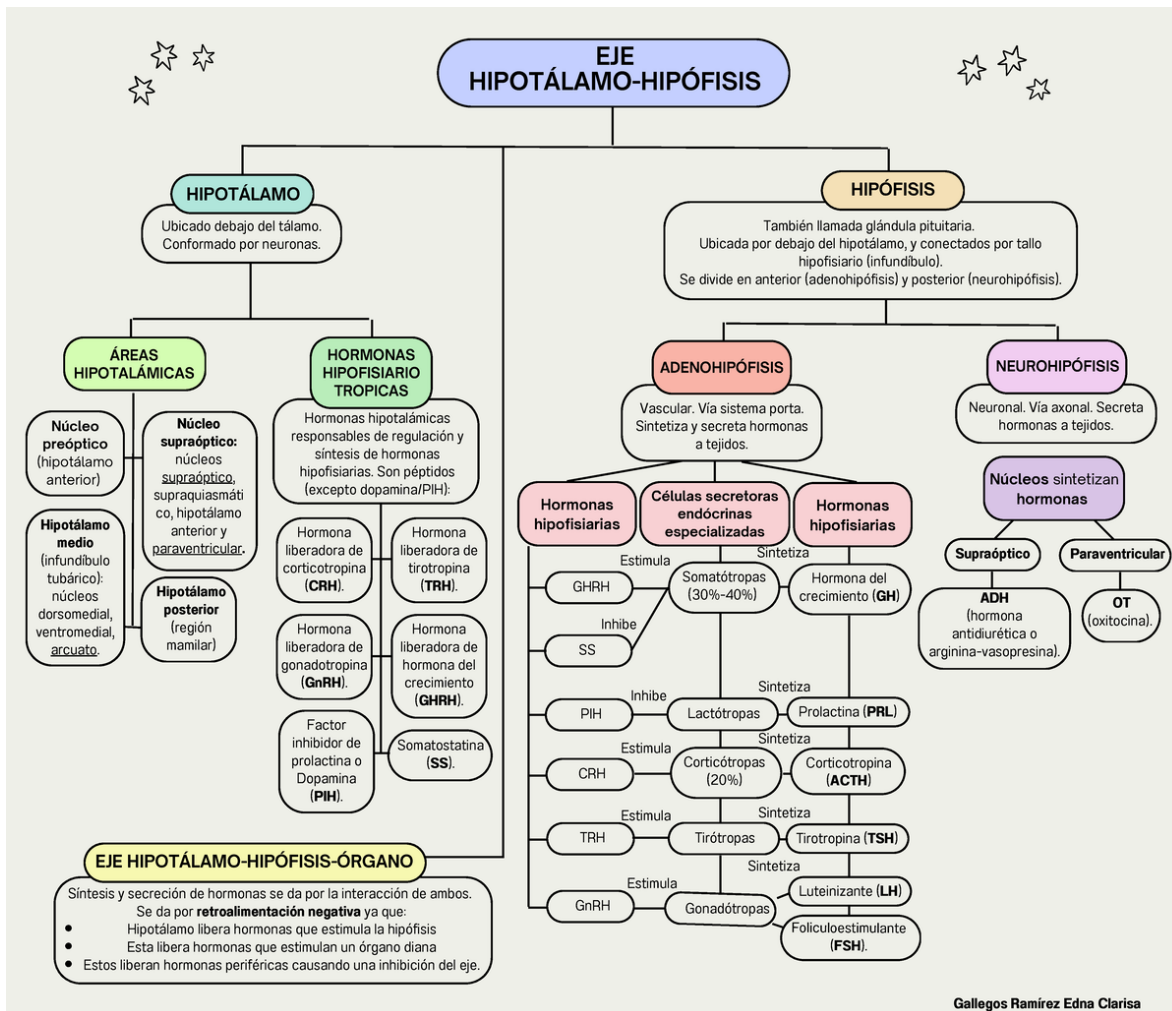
EJE
HIPOTÁLAMO-HIPÓFISIS

HIPOTÁLAMO
Ubicado debajo del tálamo. Conformado por neuronas.

ÁREAS HIPOTALÁMICAS

Núcleo preóptico (hipotálamo anterior)

Núcleo supraóptico: núcleos supraóptico, supraquiasmático, hipotálamo anterior y paraventricular.

Hipotálamo medio (infundíbulo tubárico): núcleos dorsomedial, ventromedial, arcuato.

Hipotálamo posterior (región mamilar)

HORMONAS HIPOFISIARIO TROPICAS
Hormonas hipotalámicas responsables de regulación y síntesis de hormonas hipofisiarias. Son péptidos (excepto dopamina/PIH):

Hormona liberadora de corticotropina (CRH).

Hormona liberadora de tirotropina (TRH).

Hormona liberadora de gonadotropina (GnRH).

Hormona liberadora de hormona del crecimiento (GHRH).

Factor inhibidor de prolactina o Dopamina (PIH).

Somatostatina (SS).

HIPÓFISIS
También llamada glándula pituitaria. Ubicada por debajo del hipotálamo, y conectados por tallo hipofisiario (infundíbulo). Se divide en anterior (adenohipófisis) y posterior (neurohipófisis).

ADENOHIPÓFISIS
Vascular. Vía sistema porta. Sintetiza y secreta hormonas a tejidos.

Hormonas hipofisiarias

Células secretoras endócrinas especializadas

Hormonas hipofisiarias

GHRH
Estimula
Somatótropas (30%-40%)
Sintetiza
Hormona del crecimiento (GH)

SS
Inhibe

PIH
Inhibe
Lactótropas
Sintetiza
Prolactina (PRL)

CRH
Estimula
Corticótropas (20%)
Sintetiza
Corticotropina (ACTH)

TRH
Estimula
Tirótropas
Sintetiza
Tirotropina (TSH)

GnRH
Estimula
Gonadótropas
Sintetiza
Luteinizante (LH)
Foliculoestimulante (FSH).

NEUROHIPÓFISIS
Neuronal. Vía axonal. Secreta hormonas a tejidos.

Núcleos sintetizan hormonas

Supraóptico
ADH (hormona antidiurética o arginina-vasopresina).

Paraventricular
OT (oxitocina).

EJE HIPOTÁLAMO-HIPÓFISIS-ÓRGANO
Síntesis y secreción de hormonas se da por la interacción de ambos. Se da por retroalimentación negativa ya que:
• Hipotálamo libera hormonas que estimula la hipófisis
• Esta libera hormonas que estimulan un órgano diana
• Estos liberan hormonas periféricas causando una inhibición del eje.

Gallegos Ramírez Edna Clarisa